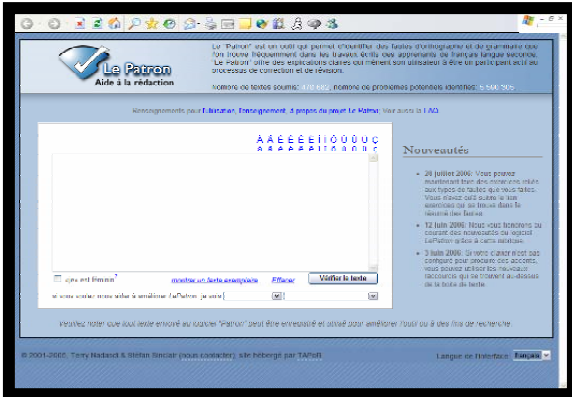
Le Patron
Aide à la rédaction

Le "Patron" est un outil qui permet d'identifier des fautes d'orthographe et de grammaire que l'on trouve fréquemment dans les travaux écrits des apprenants de français langue seconde. "Le Patron" offre des explications claires qui mènent son utilisateur à être un participant actif au processus de correction et de révision.

Nombre de textes soumis: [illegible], nombre de problèmes potentiels identifiés: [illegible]

Renseignements pour l'utilisation, Enseignement, À propos du projet Le Patron. Voir aussi la FAQ.

À Â É È Ê Ë Î Ï Ô Ù Û Ü Ç
à â é è ê ë î ï ô ù û ü ç

Je suis féminin?   montrer un texte exemplaire   Effacer   Vérifier le texte

Si vous voulez nous aider à améliorer LePatron (je suis)

Nouveautés

26 juillet 2006: Vous pouvez maintenant lier des exercices reliés aux types de fautes que vous faites. Vous n'avez qu'à suivre le lien exercices qui se trouve dans le résumé des fautes.

12 juin 2006: Nous vous tiendrons au courant des nouveautés du logiciel LePatron grâce à cette rubrique.

3 juin 2006: Si votre clavier n'est pas configuré pour produire des accents, vous pouvez utiliser les nouveaux raccourcis qui se trouvent au-dessus de la boîte de texte.

Veuillez noter que tout texte envoyé au correcteur "Patron" peut être enregistré et utilisé pour améliorer l'outil ou à des fins de recherche.

© 2001-2006, Terry Nadasdi & Stéfan Sinclair (nous contacter), site hébergé par TAPoR

Langue de l'interface: Français